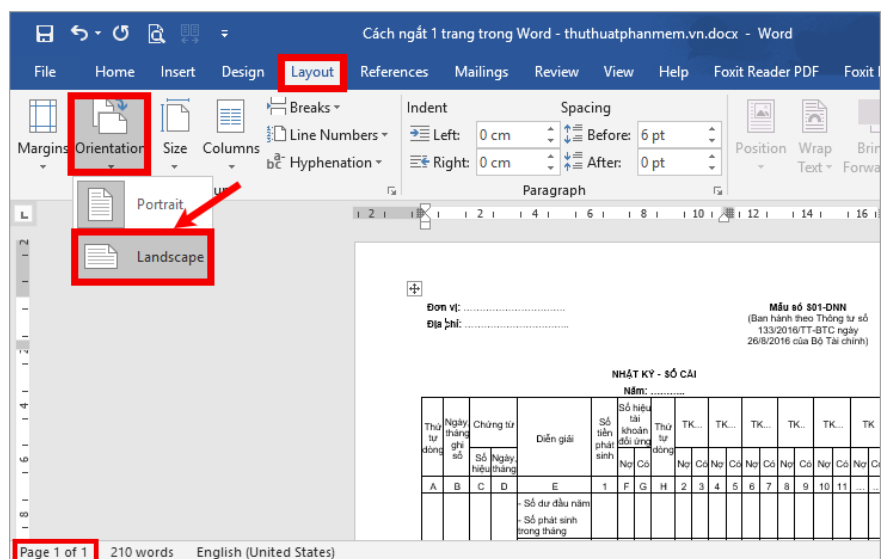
Cách ngắt 1 trang trong Word - thuthuatphanmem.vn.docx - Word

File Home Insert Design Layout References Mailings Review View Help Foxit Reader PDF Foxit I

Margins Orientation Size Columns

Breaks
Line Numbers
Hyphenation

Indent
Left: 0 cm
Right: 0 cm

Spacing
Before: 6 pt
After: 0 pt

Paragraph

Position Wrap Text Brin Forwa

Portrait
Landscape

Đơn vị: ...............................
Địa chỉ: ...............................

Mẫu số S01-DNN
(Ban hành theo Thông tư số 133/2016/TT-BTC ngày 26/8/2016 của Bộ Tài chính)

NHẬT KÝ - SỔ CÁI
Năm: ..........

| Thứ tự dòng | Ngày, tháng ghi sổ | Chứng từ | | Diễn giải | Số tiền phát sinh | Số hiệu tài khoản đối ứng | | Thứ tự dòng | TK... | | TK... | | TK... | | TK... | | TK... | | TK |
|---|---|---|---|---|---|---|---|---|---|---|---|---|---|---|---|---|---|---|---|
| | | Số hiệu | Ngày, tháng | | | Nợ | Có | | Nợ | Có | Nợ | Có | Nợ | Có | Nợ | Có | Nợ | Có | |
| A | B | C | D | E | 1 | F | G | H | 2 | 3 | 4 | 5 | 6 | 7 | 8 | 9 | 10 | 11 | |
| | | | | - Số dư đầu năm | | | | | | | | | | | | | | | |
| | | | | - Số phát sinh trong tháng | | | | | | | | | | | | | | | |

Page 1 of 1 210 words English (United States)